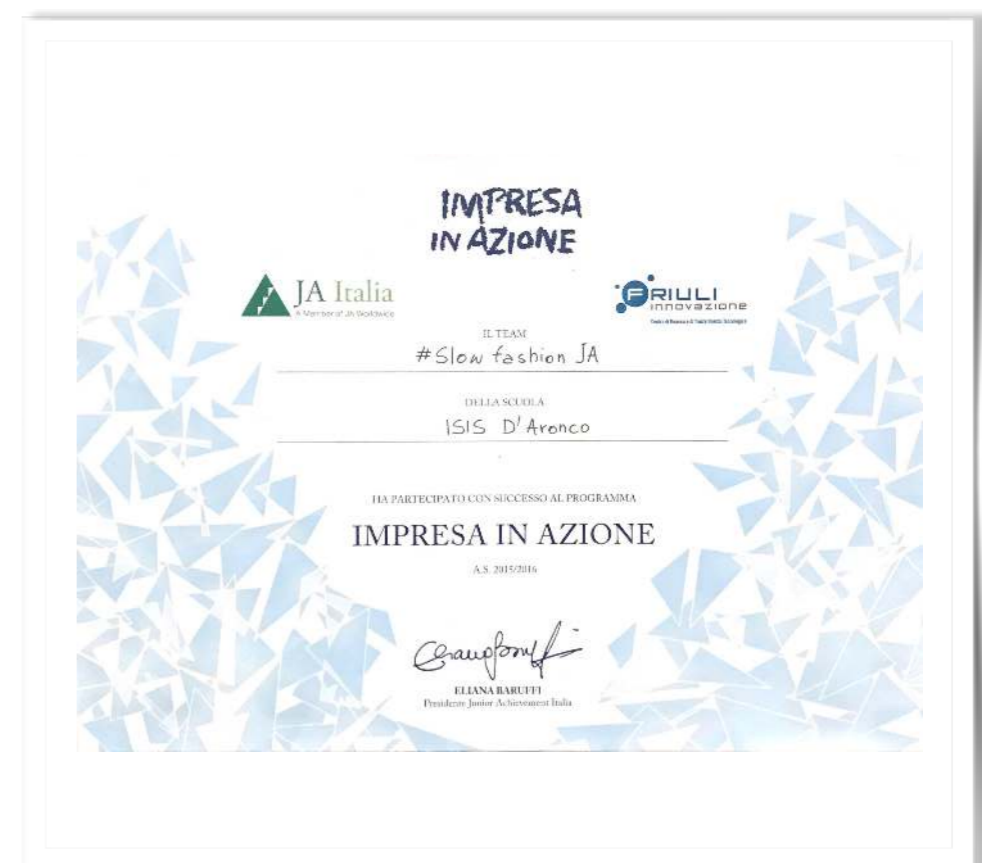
IMPRESA
IN AZIONE

JA Italia
A Member of JA Worldwide

FRIULI
innovazione
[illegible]

IL TEAM
#Slow fashion JA

DELLA SCUOLA
ISIS D'Aronco

HA PARTECIPATO CON SUCCESSO AL PROGRAMMA

IMPRESA IN AZIONE

A.S. 2015/2016

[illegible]

ELIANA BARUFFI
Presidente Junior Achievement Italia